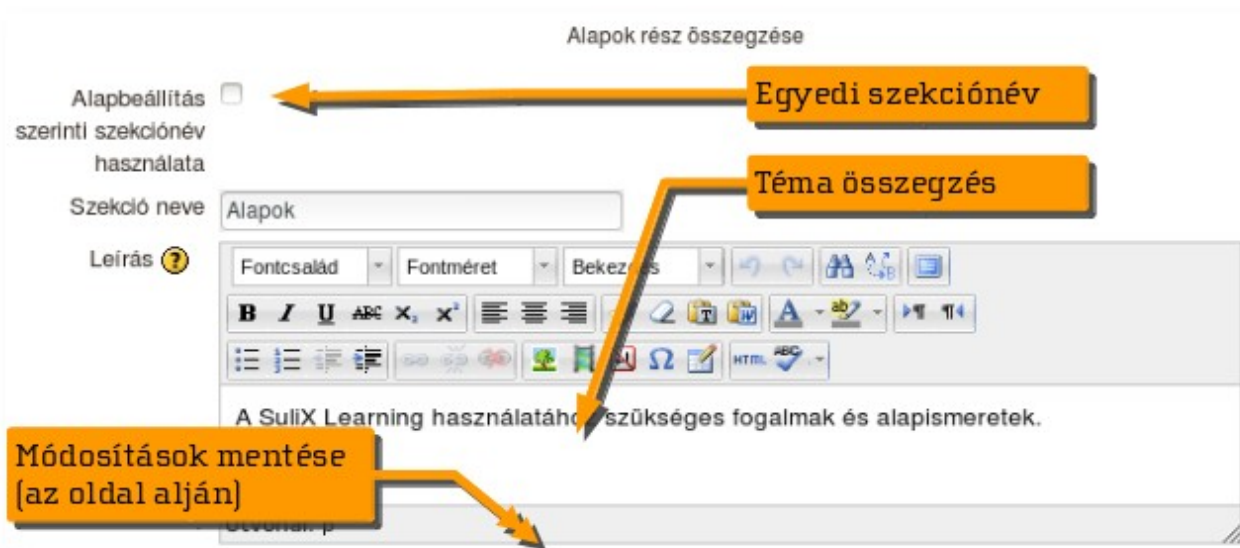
Alapok rész összegzése

Alapbeállítás szerinti szekciónév használata

Egyedi szekciónév

Téma összegzés

Szekció neve Alapok

Leírás

Fontcsalád Fontméret Bekez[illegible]s

B I U ABC $x_2$ $x^2$

HTML ABC

A SuliX Learning használatáho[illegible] szükséges fogalmak és alapismeretek.

Módosítások mentése (az oldal alján)

Útvonal: p